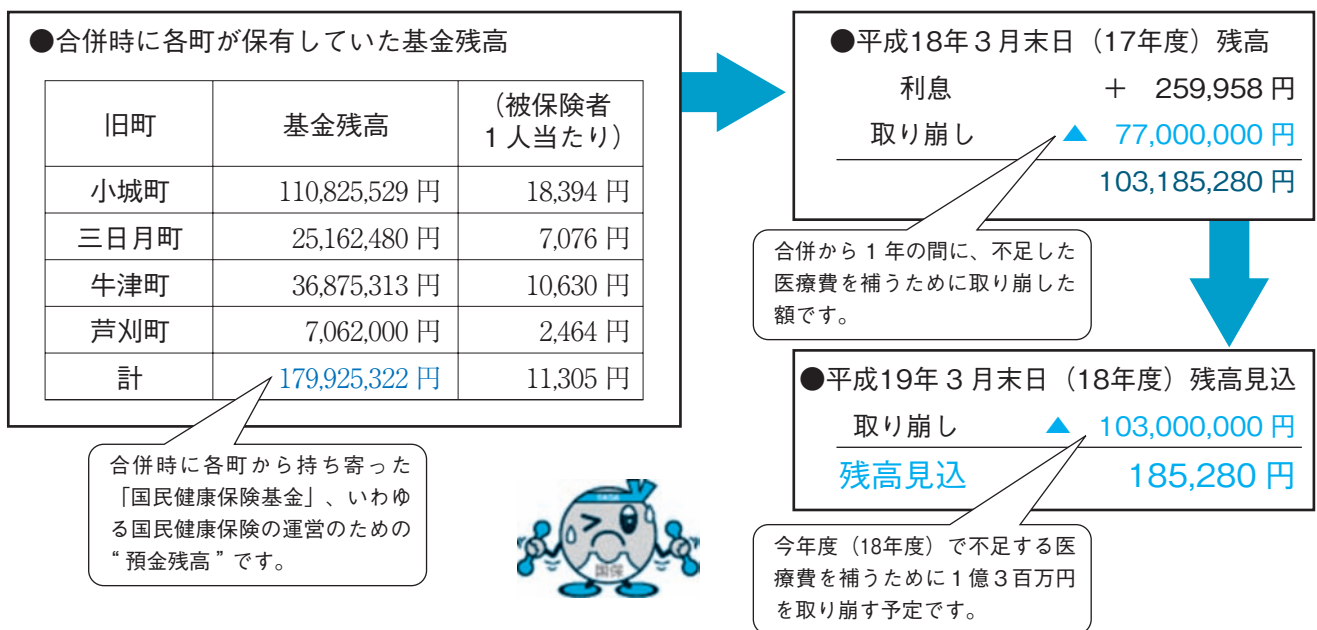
●合併時に各町が保有していた基金残高

| 旧町 | 基金残高 | （被保険者1人当たり） |
|---|---|---|
| 小城町 | 110,825,529 円 | 18,394 円 |
| 三日月町 | 25,162,480 円 | 7,076 円 |
| 牛津町 | 36,875,313 円 | 10,630 円 |
| 芦刈町 | 7,062,000 円 | 2,464 円 |
| 計 | 179,925,322 円 | 11,305 円 |

合併時に各町から持ち寄った「国民健康保険基金」、いわゆる国民健康保険の運営のための“預金残高”です。

●平成18年３月末日（17年度）残高
利息　＋ 259,958 円
取り崩し　▲ 77,000,000 円
103,185,280 円

合併から１年の間に、不足した医療費を補うために取り崩した額です。

●平成19年３月末日（18年度）残高見込
取り崩し　▲ 103,000,000 円
残高見込　185,280 円

今年度（18年度）で不足する医療費を補うために１億３百万円を取り崩す予定です。

国保